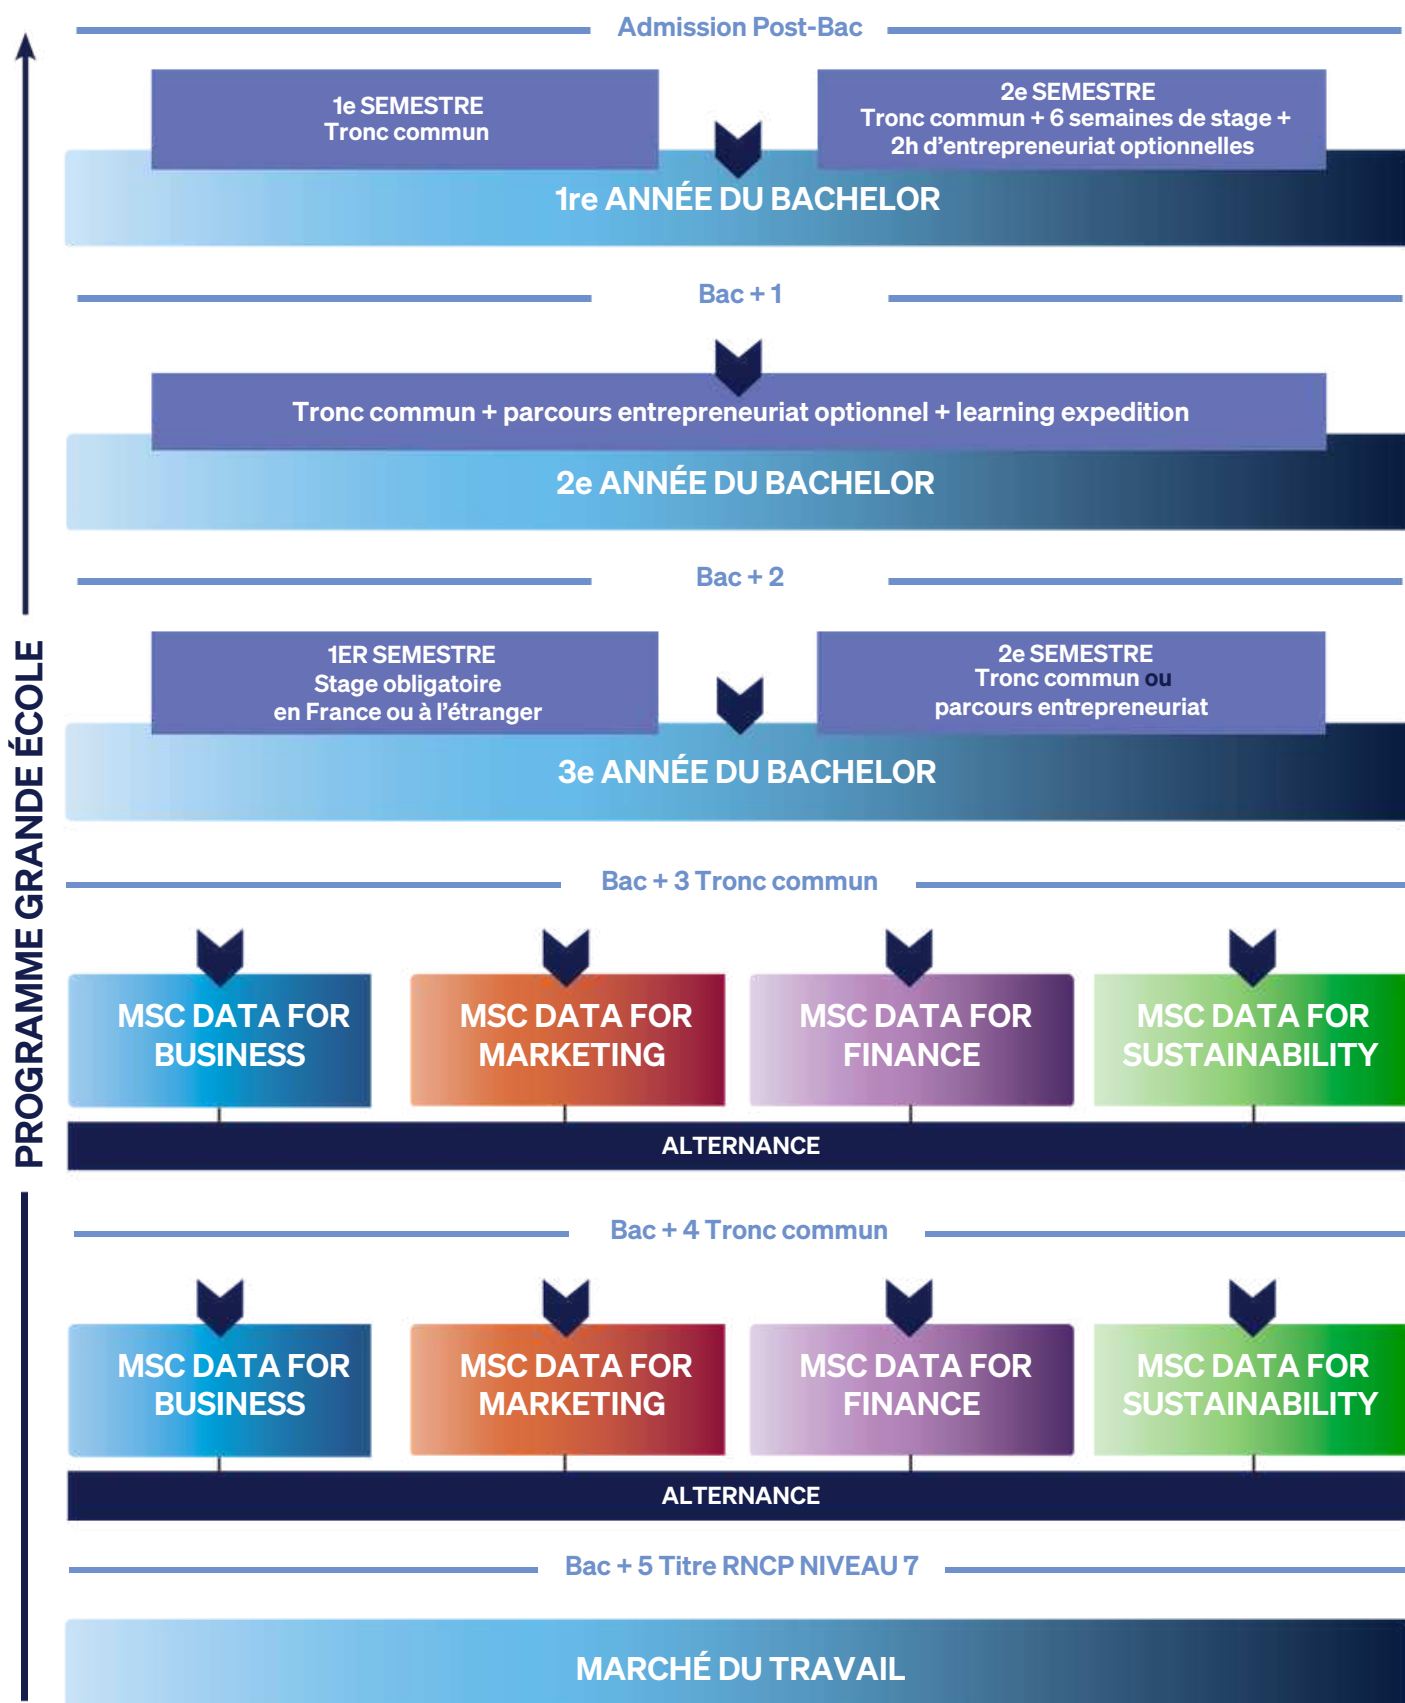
Admission Post-Bac

1e SEMESTRE
Tronc commun

2e SEMESTRE
Tronc commun + 6 semaines de stage + 2h d'entrepreneuriat optionnelles

1re ANNÉE DU BACHELOR

Bac + 1

Tronc commun + parcours entrepreneuriat optionnel + learning expedition

2e ANNÉE DU BACHELOR

Bac + 2

1ER SEMESTRE
Stage obligatoire
en France ou à l'étranger

2e SEMESTRE
Tronc commun ou
parcours entrepreneuriat

3e ANNÉE DU BACHELOR

Bac + 3 Tronc commun

MSC DATA FOR BUSINESS

MSC DATA FOR MARKETING

MSC DATA FOR FINANCE

MSC DATA FOR SUSTAINABILITY

ALTERNANCE

Bac + 4 Tronc commun

MSC DATA FOR BUSINESS

MSC DATA FOR MARKETING

MSC DATA FOR FINANCE

MSC DATA FOR SUSTAINABILITY

ALTERNANCE

Bac + 5 Titre RNCP NIVEAU 7

MARCHÉ DU TRAVAIL

PROGRAMME GRANDE ÉCOLE